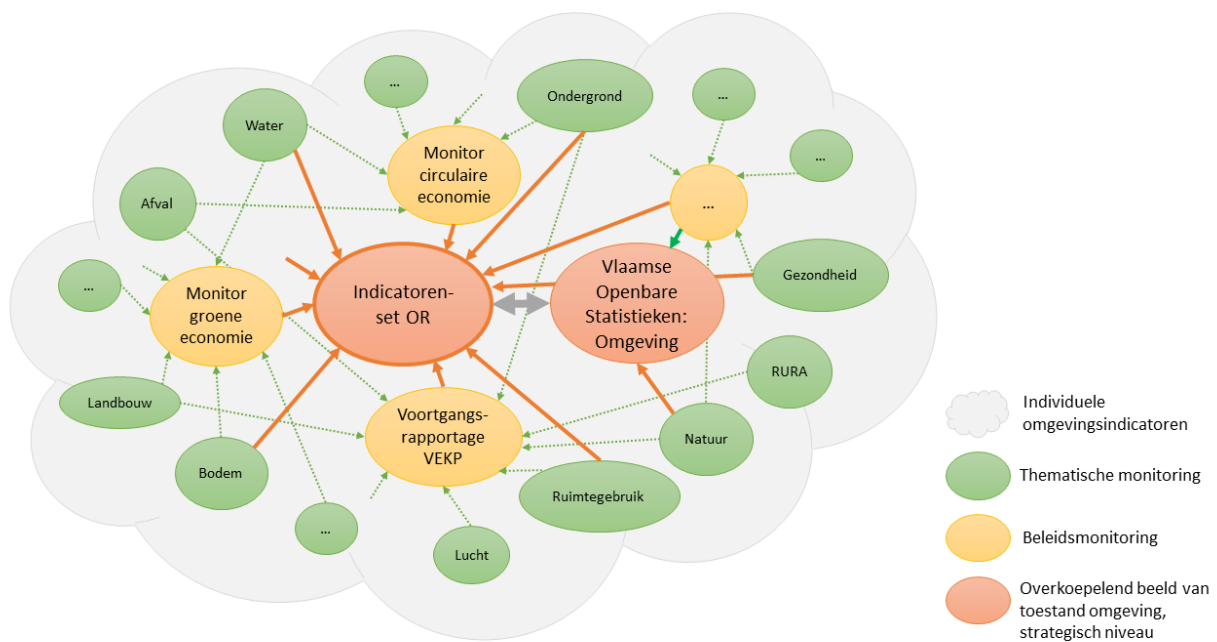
...

Ondergrond

...

Water

Monitor circulaire economie

...

Afval

...

...

Gezondheid

Monitor groene economie

Indicatorenset OR

Vlaamse Openbare Statistieken: Omgeving

RURA

Landbouw

Voortgangsrapportage VEKP

Natuur

Bodem

Ruimtegebruik

...

Lucht

Individuele omgevingsindicatoren

Thematische monitoring

Beleidsmonitoring

Overkoepelend beeld van toestand omgeving, strategisch niveau